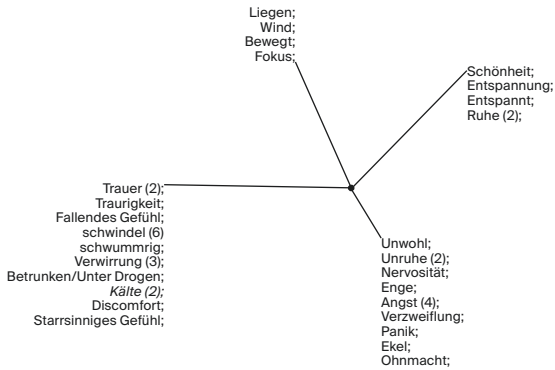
Liegen;
Wind;
Bewegt;
Fokus;

Schönheit;
Entspannung;
Entspannt;
Ruhe (2);

Trauer (2);
Traurigkeit;
Fallendes Gefühl;
schwindel (6)
schwummrig;
Verwirrung (3);
Betrunken/Unter Drogen;
Kälte (2);
Discomfort
Starrsinniges Gefühl;

Unwohl;
Unruhe (2);
Nervosität;
Enge;
Angst (4);
Verzweiflung;
Panik;
Ekel;
Ohnmacht;